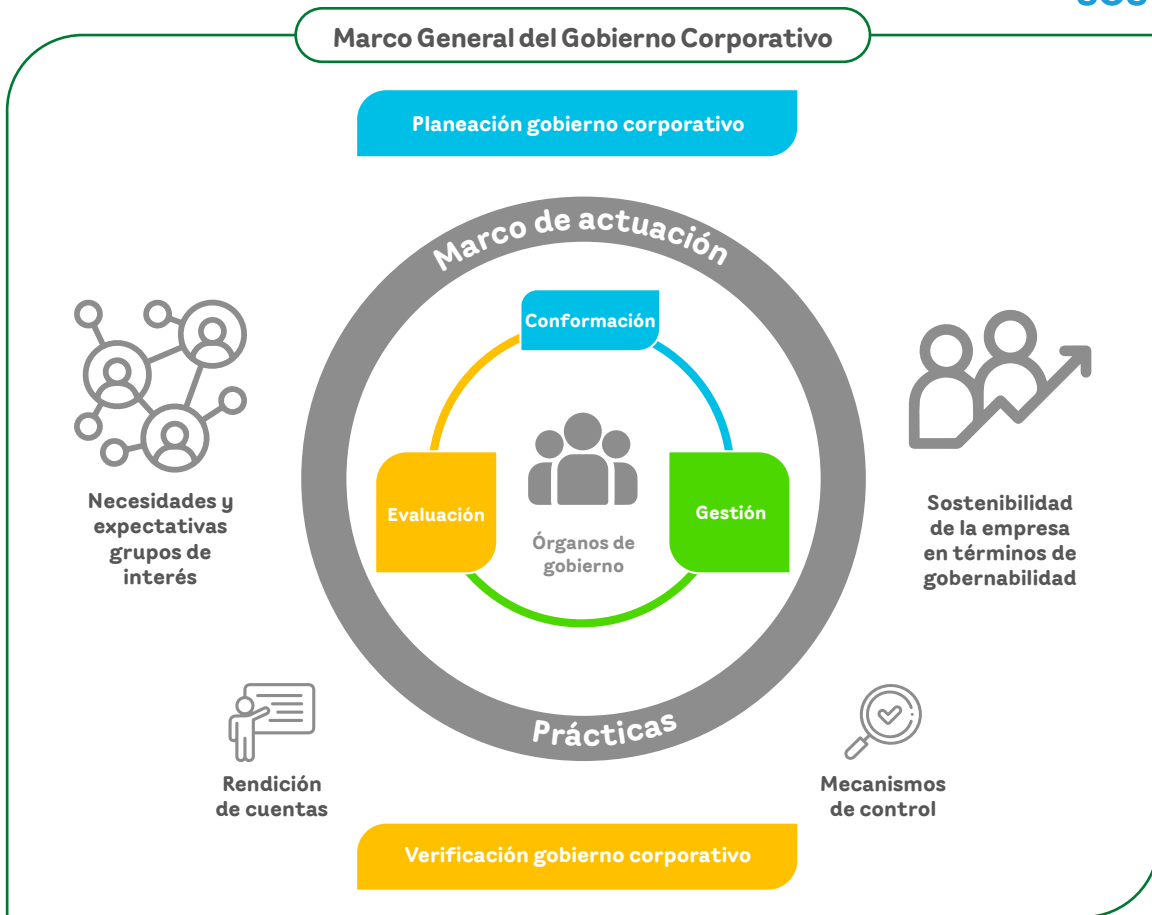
Marco General del Gobierno Corporativo

Planeación gobierno corporativo

Marco de actuación

Conformación

Evaluación

Gestión

Órganos de gobierno

Prácticas

Necesidades y expectativas grupos de interés

Sostenibilidad de la empresa en términos de gobernabilidad

Rendición de cuentas

Mecanismos de control

Verificación gobierno corporativo